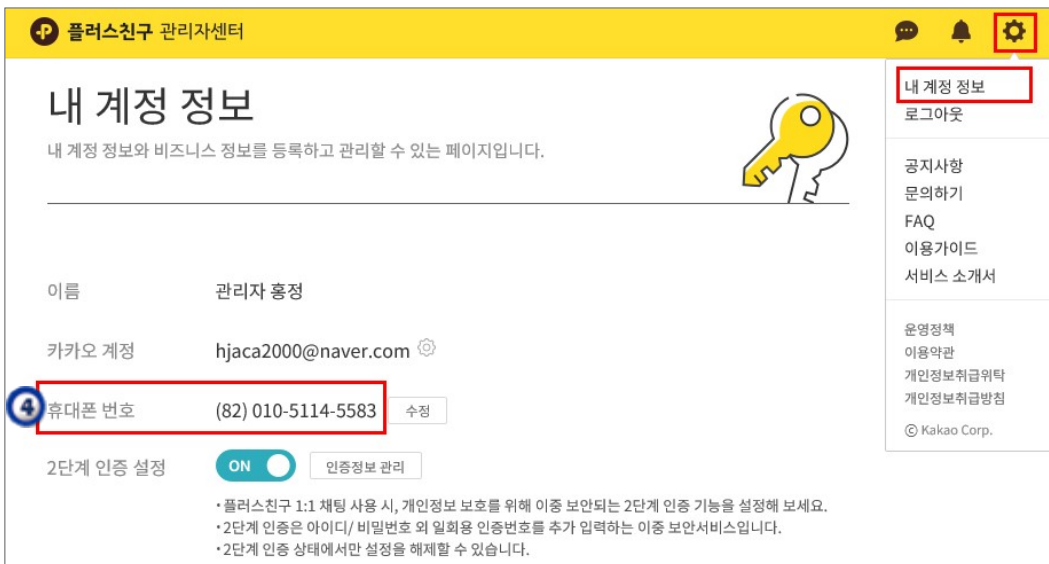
플러스친구 관리자센터

내 계정 정보
내 계정 정보와 비즈니스 정보를 등록하고 관리할 수 있는 페이지입니다.

이름 관리자 홍정
카카오 계정 hjaca2000@naver.com
④ 휴대폰 번호 (82) 010-5114-5583 수정
2단계 인증 설정 ON 인증정보 관리

• 플러스친구 1:1 채팅 사용 시, 개인정보 보호를 위해 이중 보안되는 2단계 인증 기능을 설정해 보세요.
• 2단계 인증은 아이디/ 비밀번호 외 일회용 인증번호를 추가 입력하는 이중 보안서비스입니다.
• 2단계 인증 상태에서만 설정을 해제할 수 있습니다.

내 계정 정보
로그아웃

공지사항
문의하기
FAQ
이용가이드
서비스 소개서

운영정책
이용약관
개인정보취급위탁
개인정보취급방침
ⓒ Kakao Corp.